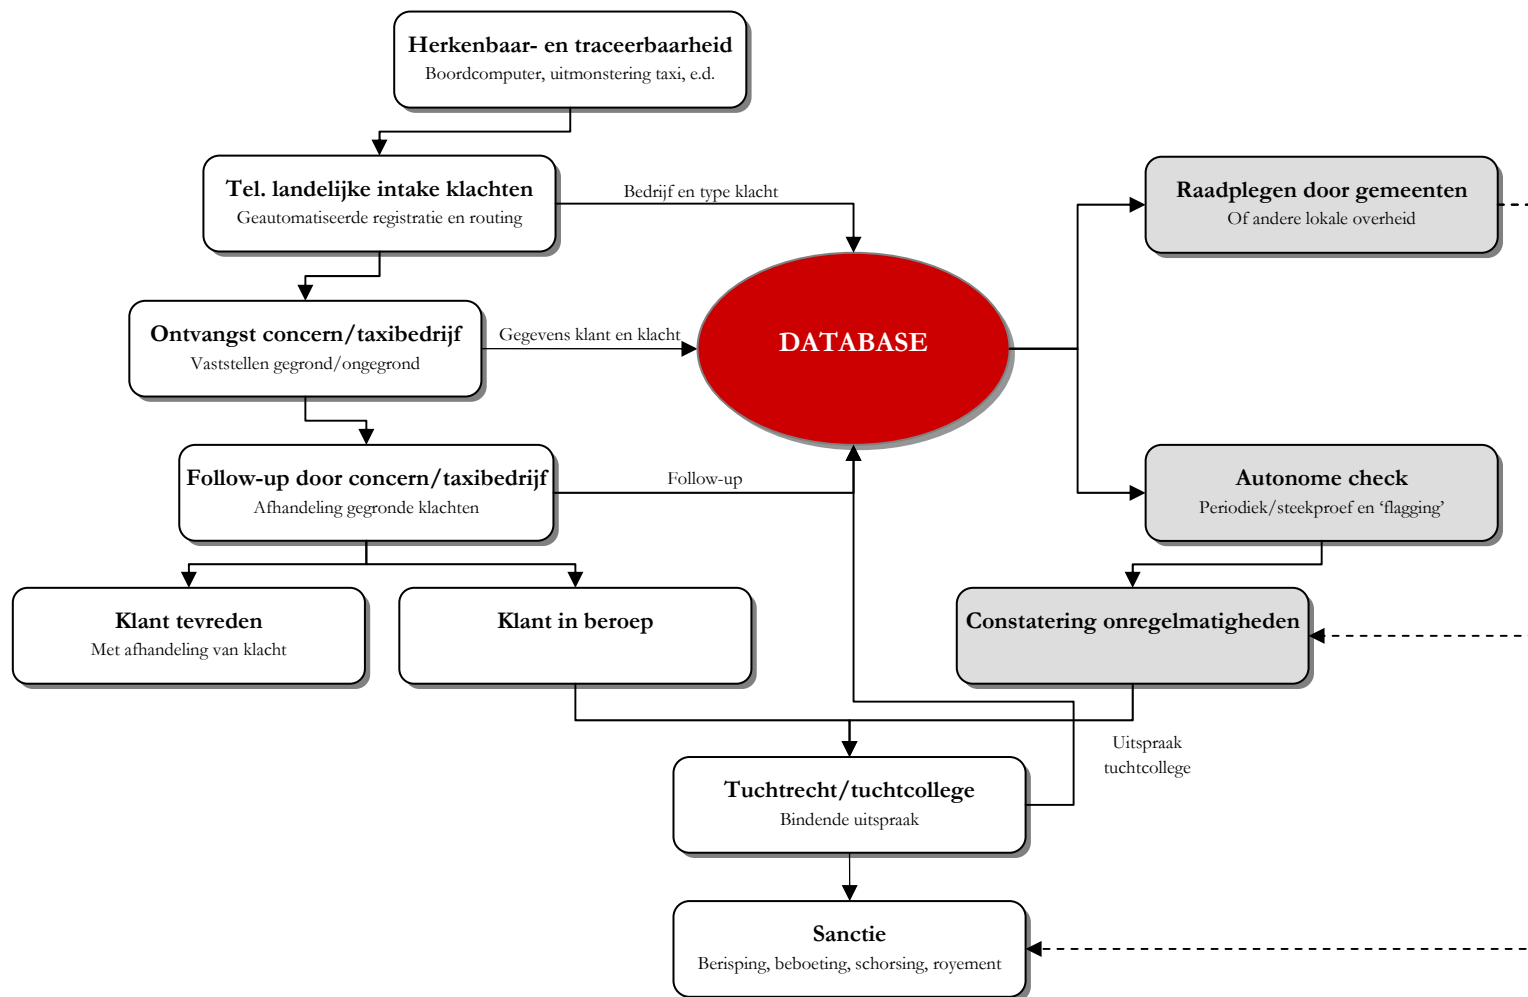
Herkenbaar- en traceerbaarheid
Boordcomputer, uitmonstering taxi, e.d.

Tel. landelijke intake klachten
Geautomatiseerde registratie en routing

Bedrijf en type klacht

Raadplegen door gemeenten
Of andere lokale overheid

Ontvangst concern/taxibedrijf
Vaststellen gegrond/ongegrond

Gegevens klant en klacht

DATABASE

Follow-up door concern/taxibedrijf
Afhandeling gegronde klachten

Follow-up

Autonome check
Periodiek/steekproef en 'flagging'

Klant tevreden
Met afhandeling van klacht

Klant in beroep

Constatering onregelmatigheden

Uitspraak tuchtcollege

Tuchtrecht/tuchtcollege
Bindende uitspraak

Sanctie
Berisping, beboeting, schorsing, royement